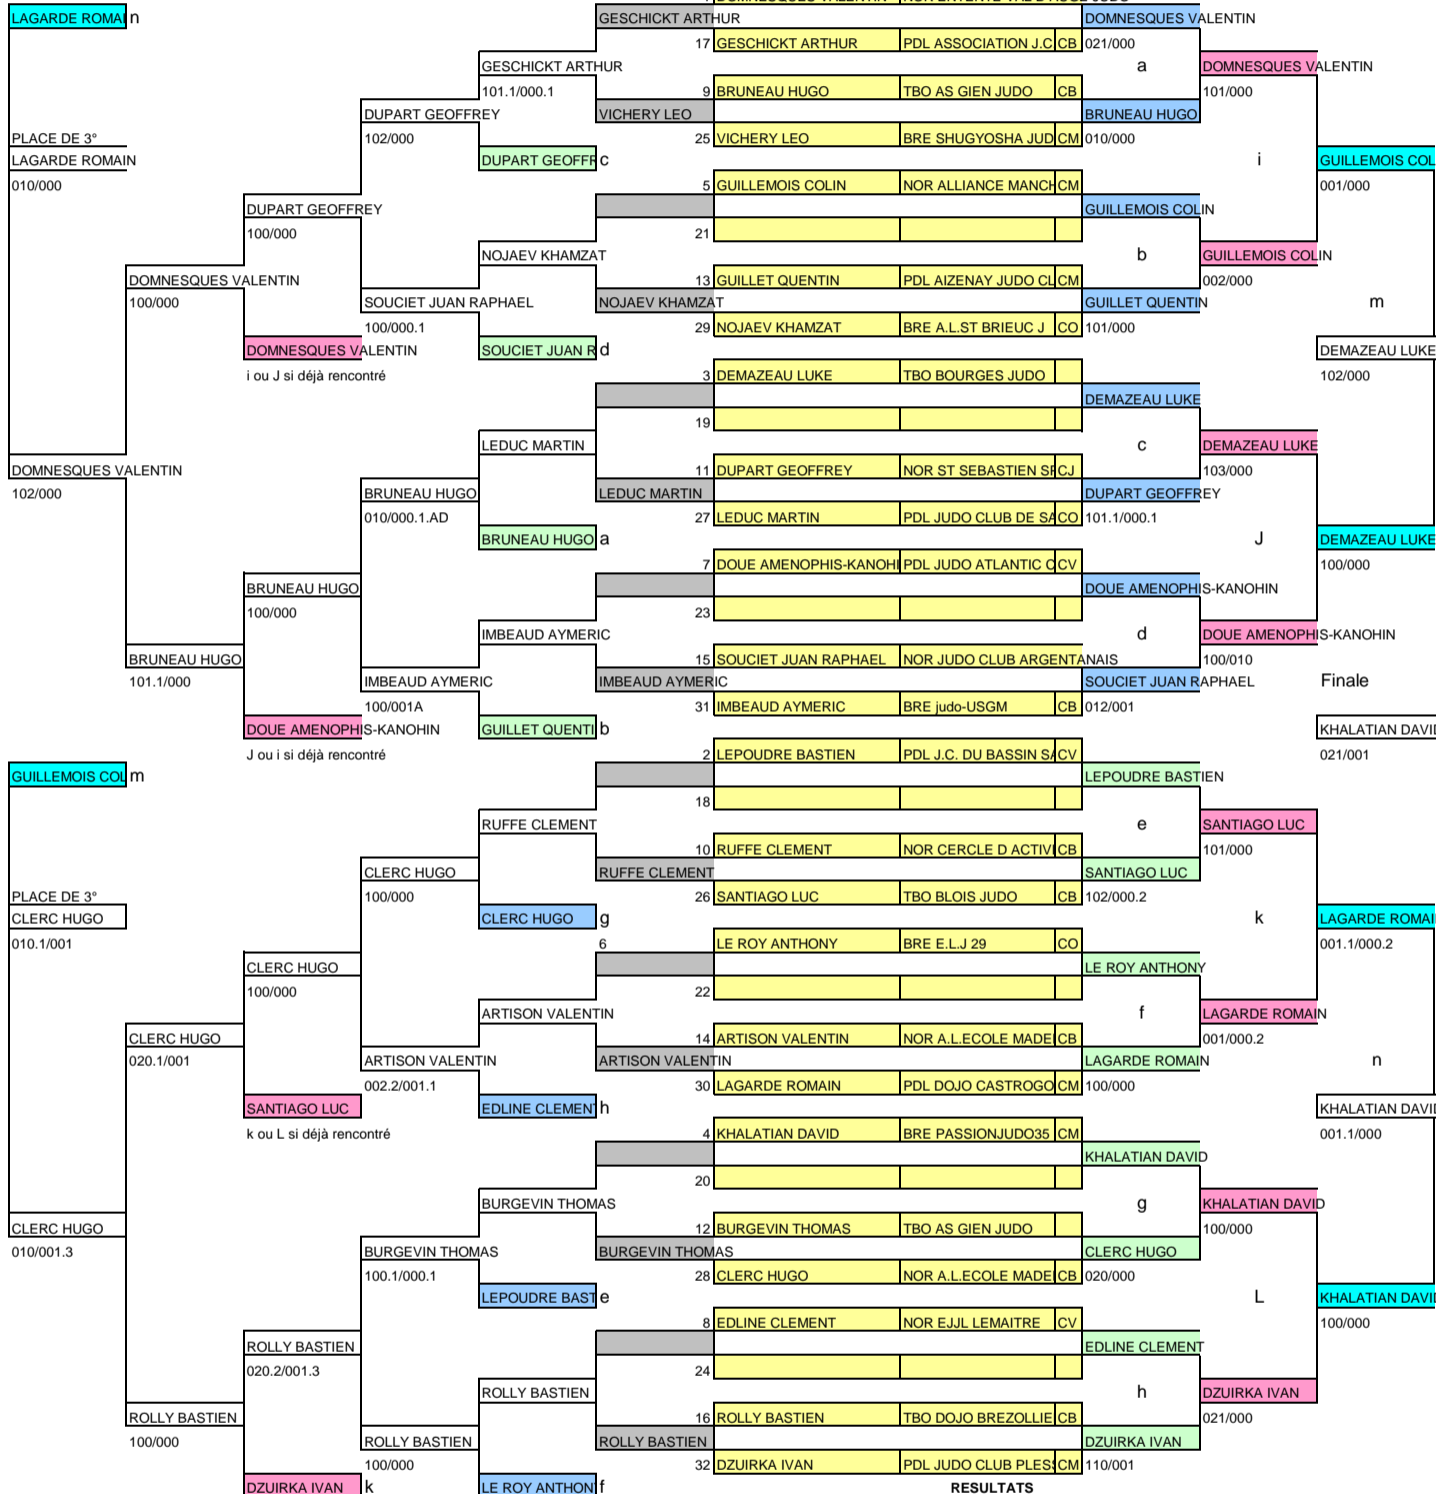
LAGARDE ROMAI n

PLACE DE 3°
LAGARDE ROMAIN
010/000

DOMNESQUES VALENTIN
102/000

DOMNESQUES VALENTIN
100/000

DUPART GEOFFREY
100/000

DOMNESQUES VALENTIN
i ou J si déjà rencontré

DUPART GEOFFREY
102/000

SOUCIET JUAN RAPHAEL
100/000.1

GESCHICKT ARTHUR
101.1/000.1

DUPART GEOFFR c

NOJAEV KHAMZAT

SOUCIET JUAN R d

GESCHICKT ARTHUR
17 GESCHICKT ARTHUR | PDL ASSOCIATION J.C | CB
9 BRUNEAU HUGO | TBO AS GIEN JUDO | CB
VICHERY LEO
25 VICHERY LEO | BRE SHUGYOSHA JUD | CM
5 GUILLEMOIS COLIN | NOR ALLIANCE MANCH | CM
21
13 GUILLET QUENTIN | PDL AIZENAY JUDO CL | CM
NOJAEV KHAMZAT
29 NOJAEV KHAMZAT | BRE A.L.ST BRIEUC J | CO

DOMNESQUES VALENTIN
021/000
a
BRUNEAU HUGO
010/000
GUILLEMOIS COLIN
b
GUILLET QUENTIN
101/000

DOMNESQUES VALENTIN
101/000
i
GUILLEMOIS COLIN
002/000

GUILLEMOIS COL
001/000
m
DEMAZEAU LUKE
102/000

BRUNEAU HUGO
101.1/000

BRUNEAU HUGO
100/000

DOUE AMENOPHIS-KANOHIN
J ou i si déjà rencontré

BRUNEAU HUGO
010/000.1.AD

IMBEAUD AYMERIC
100/001A

LEDUC MARTIN

BRUNEAU HUGO a

IMBEAUD AYMERIC

GUILLET QUENTI b

3 DEMAZEAU LUKE | TBO BOURGES JUDO
19
11 DUPART GEOFFREY | NOR ST SEBASTIEN SF | CJ
LEDUC MARTIN
27 LEDUC MARTIN | PDL JUDO CLUB DE SA | CO
7 DOUE AMENOPHIS-KANOHI | PDL JUDO ATLANTIC Q | CV
23
15 SOUCIET JUAN RAPHAEL | NOR JUDO CLUB ARGENTANAIS
IMBEAUD AYMERIC
31 IMBEAUD AYMERIC | BRE judo-USGM | CB

DEMAZEAU LUKE
c
DUPART GEOFFREY
101.1/000.1
DOUE AMENOPHIS-KANOHIN
d
SOUCIET JUAN RAPHAEL
012/001

DEMAZEAU LUKE
103/000
J
DOUE AMENOPHIS-KANOHIN
100/010

DEMAZEAU LUKE
100/000
Finale
KHALATIAN DAVID
021/001

GUILLEMOIS COL m

PLACE DE 3°
CLERC HUGO
010.1/001

CLERC HUGO
010/001.3

CLERC HUGO
020.1/001

CLERC HUGO
100/000

SANTIAGO LUC
k ou L si déjà rencontré

CLERC HUGO
100/000

ARTISON VALENTIN
002.2/001.1

RUFFE CLEMENT

CLERC HUGO g

ARTISON VALENTIN

EDLINE CLEMENT h

2 LEPOUDRE BASTIEN | PDL J.C. DU BASSIN SA | CV
18
10 RUFFE CLEMENT | NOR CERCLE D ACTIVI | CB
RUFFE CLEMENT
26 SANTIAGO LUC | TBO BLOIS JUDO | CB
6 LE ROY ANTHONY | BRE E.L.J 29 | CO
22
14 ARTISON VALENTIN | NOR A.L.ECOLE MADE | CB
ARTISON VALENTIN
30 LAGARDE ROMAIN | PDL DOJO CASTROGO | CM

LEPOUDRE BASTIEN
e
SANTIAGO LUC
102/000.2
LE ROY ANTHONY
f
LAGARDE ROMAIN
100/000

SANTIAGO LUC
101/000
k
LAGARDE ROMAIN
001/000.2

LAGARDE ROMAI
001.1/000.2
n
KHALATIAN DAVI
001.1/000

ROLLY BASTIEN
100/000

ROLLY BASTIEN
020.2/001.3

DZUIRKA IVAN k

BURGEVIN THOMAS
100.1/000.1

ROLLY BASTIEN
100/000

BURGEVIN THOMAS

LEPOUDRE BAST e

ROLLY BASTIEN

LE ROY ANTHON f

4 KHALATIAN DAVID | BRE PASSIONJUDO35 | CM
20
12 BURGEVIN THOMAS | TBO AS GIEN JUDO
BURGEVIN THOMAS
28 CLERC HUGO | NOR A.L.ECOLE MADE | CB
8 EDLINE CLEMENT | NOR EJJL LEMAITRE | CV
24
16 ROLLY BASTIEN | TBO DOJO BREZOLLIE | CB
ROLLY BASTIEN
32 DZUIRKA IVAN | PDL JUDO CLUB PLES | CM

KHALATIAN DAVID
g
CLERC HUGO
020/000
EDLINE CLEMENT
h
DZUIRKA IVAN
110/001

KHALATIAN DAVID
100/000
L
DZUIRKA IVAN
021/000

KHALATIAN DAVI
100/000

RESULTATS